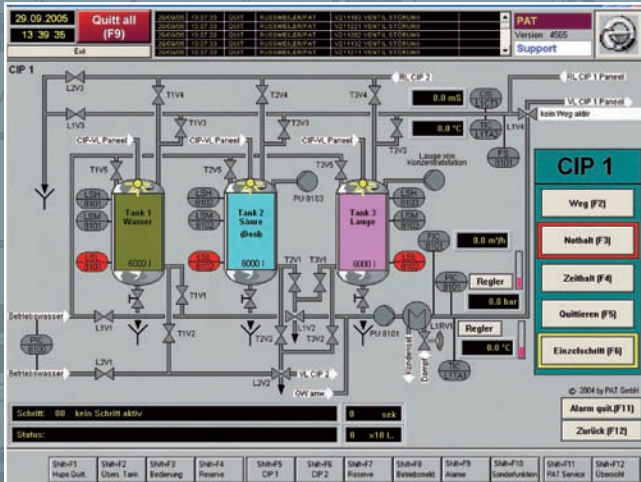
29.09.2005
13:39:35
Quitt all (F9)
Exit

| 29/09/05 | 13:37:33 | QUIT | RUSSWEILER/PAT | V211183 VENTIL STÖRUNG |
|---|---|---|---|---|
| 29/09/05 | 13:37:33 | QUIT | RUSSWEILER/PAT | V211221 VENTIL STÖRUNG |
| 29/09/05 | 13:37:33 | QUIT | RUSSWEILER/PAT | V211182 VENTIL STÖRUNG |
| 29/09/05 | 13:37:33 | QUIT | RUSSWEILER/PAT | V211132 VENTIL STÖRUNG |
| 29/09/05 | 13:37:33 | QUIT | RUSSWEILER/PAT | V211211 VENTIL STÖRUNG |

PAT
Version: 4565
Support

CIP 1

L2V3
L1V3
T1V4
T1V3
T2V4
T2V3
T3V4
T3V3
RL CIP 2
RL CIP 1 Paneel
VL CIP 1 Paneel
kein Weg aktiv
0.0 mS
0.0 °C
L1V4
CIP-VL Paneel
CIP-VL Paneel
CIP-VL Paneel
Lauge von Konzentratstation
T1V5
T2V5
T3V5
LSH
LSH
LSH
PU 8103
Tank 1 Wasser
Tank 2 Säure (Desi)
Tank 3 Lauge
6000 l
6000 l
6000 l
LSL
LSL
LSL
0.0 m³/h
T2V1
T3V1
T1V1
Regler
0.0 bar
Regler
0.0 °C
Betriebswasser
L1V1
T1V2
L1V2
PU 8101
L1RV1
PIC 8100
L2V1
Betriebswasser
T2V2
T3V2
L2V2
VL CIP 2
GW anw.
Kondensat
Dampf

CIP 1
Weg (F2)
Nothalt (F3)
Zeithalt (F4)
Quittieren (F5)
Einzelschritt (F6)

© 2004 by PAT GmbH
Alarm quit.(F11)
Zurück (F12)

Schritt: 00 kein Schritt aktiv
0 sek
Status:
0 x10 L

Shift+F1 Hupe Quit
Shift+F2 Übers. Tank
Shift+F3 Bedienung
Shift+F4 Reserve
Shift+F5 CIP 1
Shift+F6 CIP 2
Shift+F7 Reserve
Shift+F8 Betriebsmeld.
Shift+F9 Alarme
Shift+F10 Sonderfunktion
Shift+F11 PAT Service
Shift+F12 Übersicht